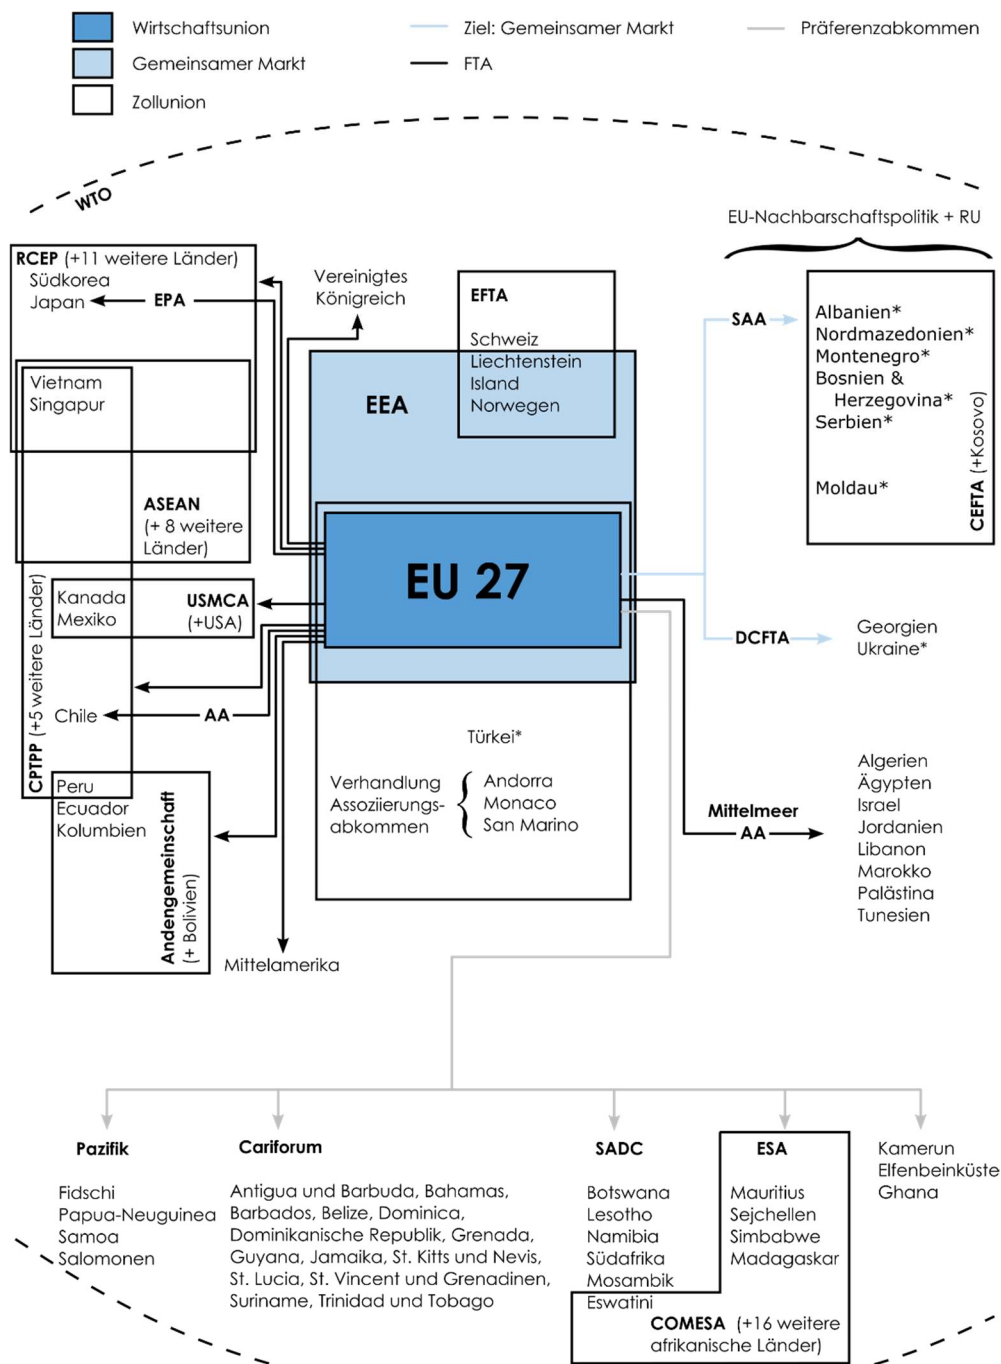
Wirtschaftsunion
Gemeinsamer Markt
Zollunion
Ziel: Gemeinsamer Markt
FTA
Präferenzabkommen

WTO

EU-Nachbarschaftspolitik + RU

RCEP (+11 weitere Länder)
Südkorea
Japan ← EPA

Vereinigtes Königreich

EFTA
Schweiz
Liechtenstein
Island
Norwegen

EEA

SAA
Albanien*
Nordmazedonien*
Montenegro*
Bosnien & Herzegovina*
Serbien*
Moldau*
CEFTA (+Kosovo)

Vietnam
Singapur

ASEAN (+ 8 weitere Länder)

EU 27

Kanada
Mexiko
USMCA (+USA)

DCFTA
Georgien
Ukraine*

CPTPP (+5 weitere Länder)

Chile ← AA

Türkei*

Verhandlung Assoziierungsabkommen
Andorra
Monaco
San Marino

Mittelmeer AA
Algerien
Ägypten
Israel
Jordanien
Libanon
Marokko
Palästina
Tunesien

Peru
Ecuador
Kolumbien
Andengemeinschaft (+ Bolivien)

Mittelamerika

Pazifik
Fidschi
Papua-Neuguinea
Samoa
Salomonen

Cariforum
Antigua und Barbuda, Bahamas, Barbados, Belize, Dominica, Dominikanische Republik, Grenada, Guyana, Jamaika, St. Kitts und Nevis, St. Lucia, St. Vincent und Grenadinen, Suriname, Trinidad und Tobago

SADC
Botswana
Lesotho
Namibia
Südafrika
Mosambik
Eswatini

ESA
Mauritius
Sejchellen
Simbabwe
Madagaskar

COMESA (+16 weitere afrikanische Länder)

Kamerun
Elfenbeinküste
Ghana